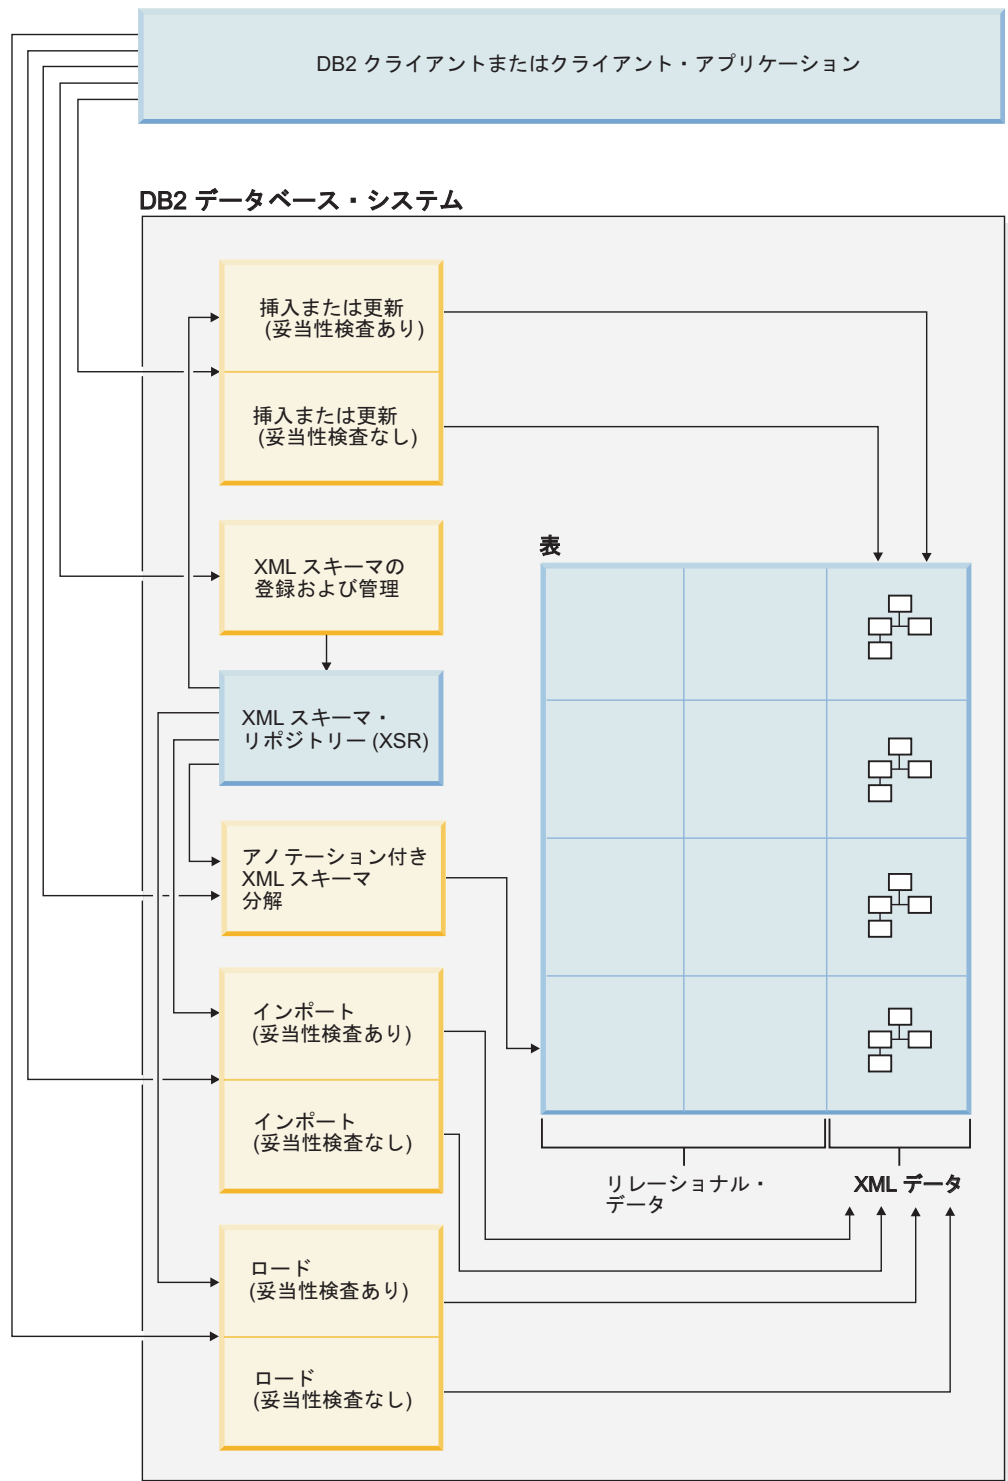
DB2 クライアントまたはクライアント・アプリケーション

DB2 データベース・システム

挿入または更新
(妥当性検査あり)

挿入または更新
(妥当性検査なし)

XML スキーマの
登録および管理

XML スキーマ・
リポジトリー (XSR)

アノテーション付き
XML スキーマ
分解

インポート
(妥当性検査あり)

インポート
(妥当性検査なし)

ロード
(妥当性検査あり)

ロード
(妥当性検査なし)

表

リレーショナル・
データ

XML データ